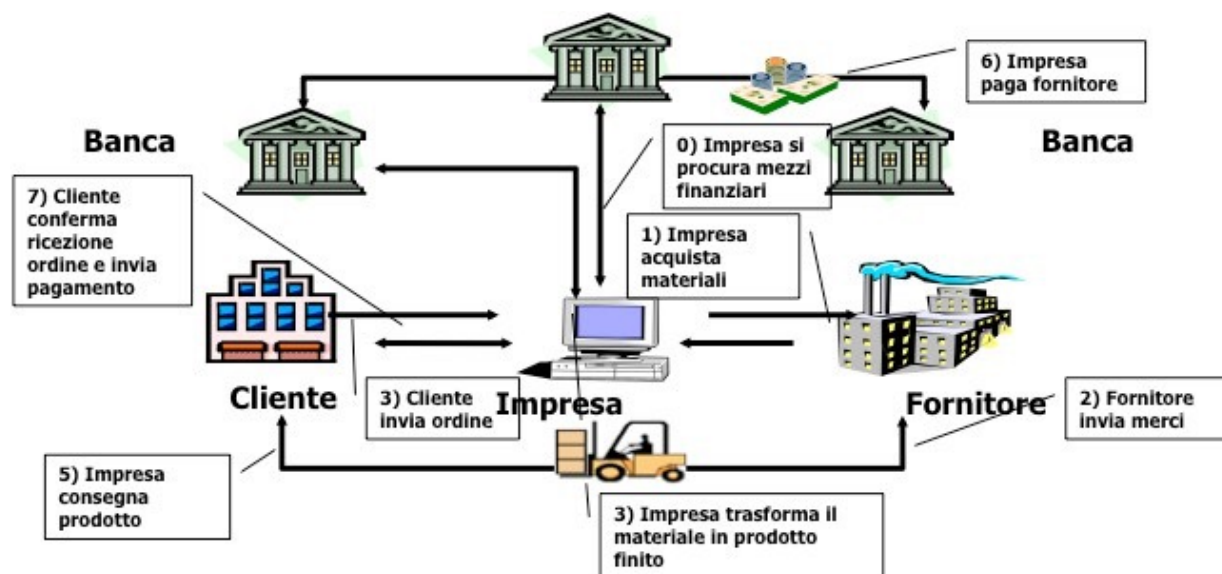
6) Impresa paga fornitore

Banca

Banca

0) Impresa si procura mezzi finanziari

7) Cliente conferma ricezione ordine e invia pagamento

1) Impresa acquista materiali

Cliente

3) Cliente invia ordine

Impresa

Fornitore

2) Fornitore invia merci

5) Impresa consegna prodotto

3) Impresa trasforma il materiale in prodotto finito